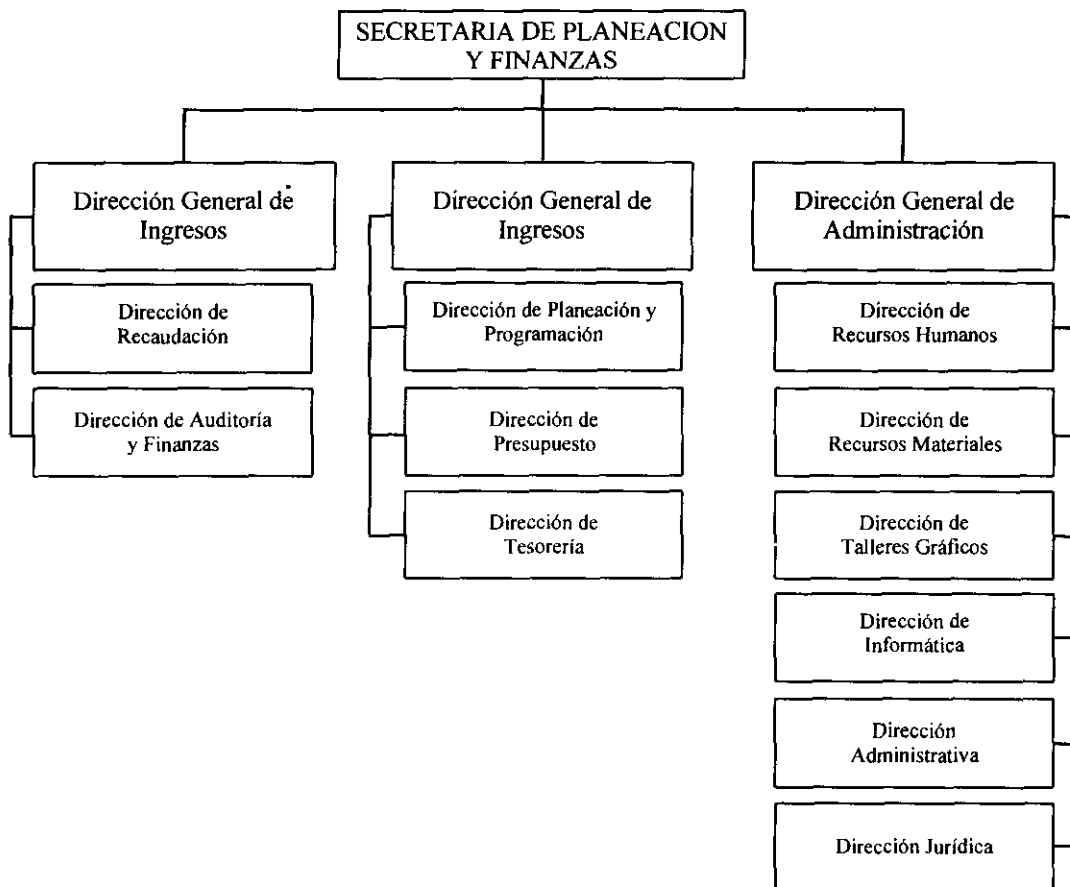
SECRETARIA DE PLANEACION Y FINANZAS

Dirección General de Ingresos

Dirección de Recaudación

Dirección de Auditoría y Finanzas

Dirección General de Ingresos

Dirección de Planeación y Programación

Dirección de Presupuesto

Dirección de Tesorería

Dirección General de Administración

Dirección de Recursos Humanos

Dirección de Recursos Materiales

Dirección de Talleres Gráficos

Dirección de Informática

Dirección Administrativa

Dirección Jurídica